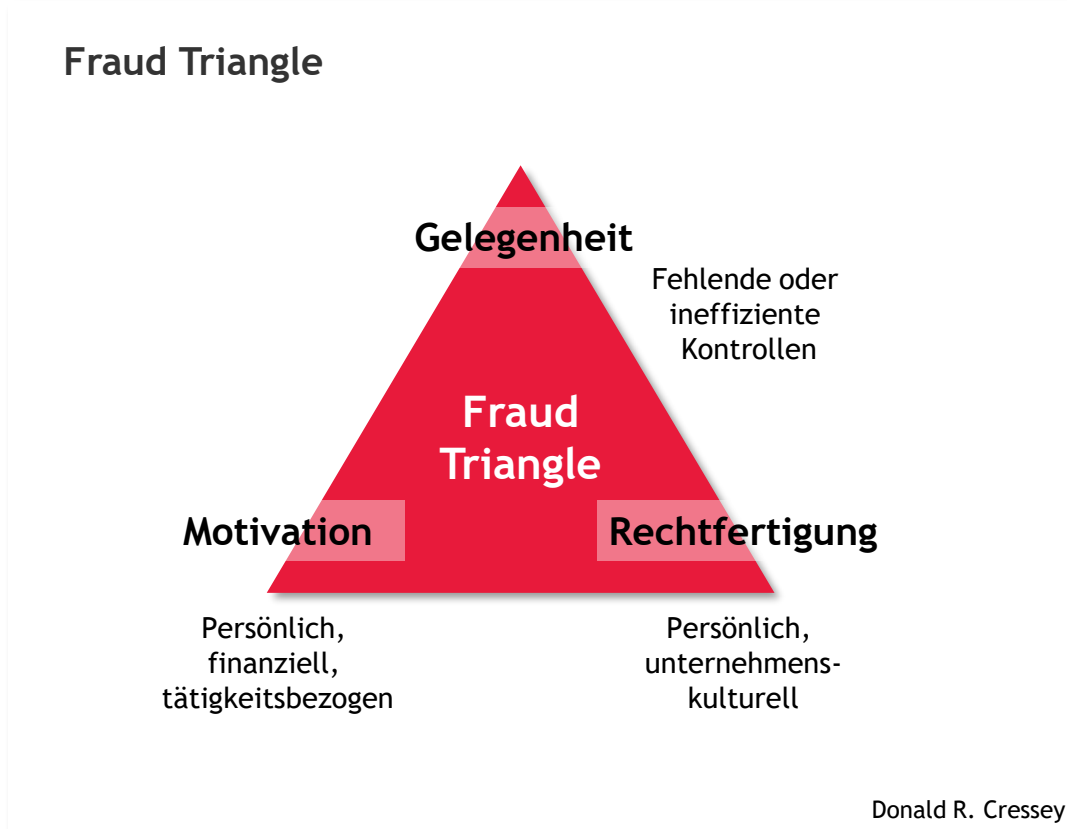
Fraud Triangle

Gelegenheit

Fehlende oder ineffiziente Kontrollen

Fraud Triangle

Motivation

Rechtfertigung

Persönlich, finanziell, tätigkeitsbezogen

Persönlich, unternehmenskulturell

Donald R. Cressey